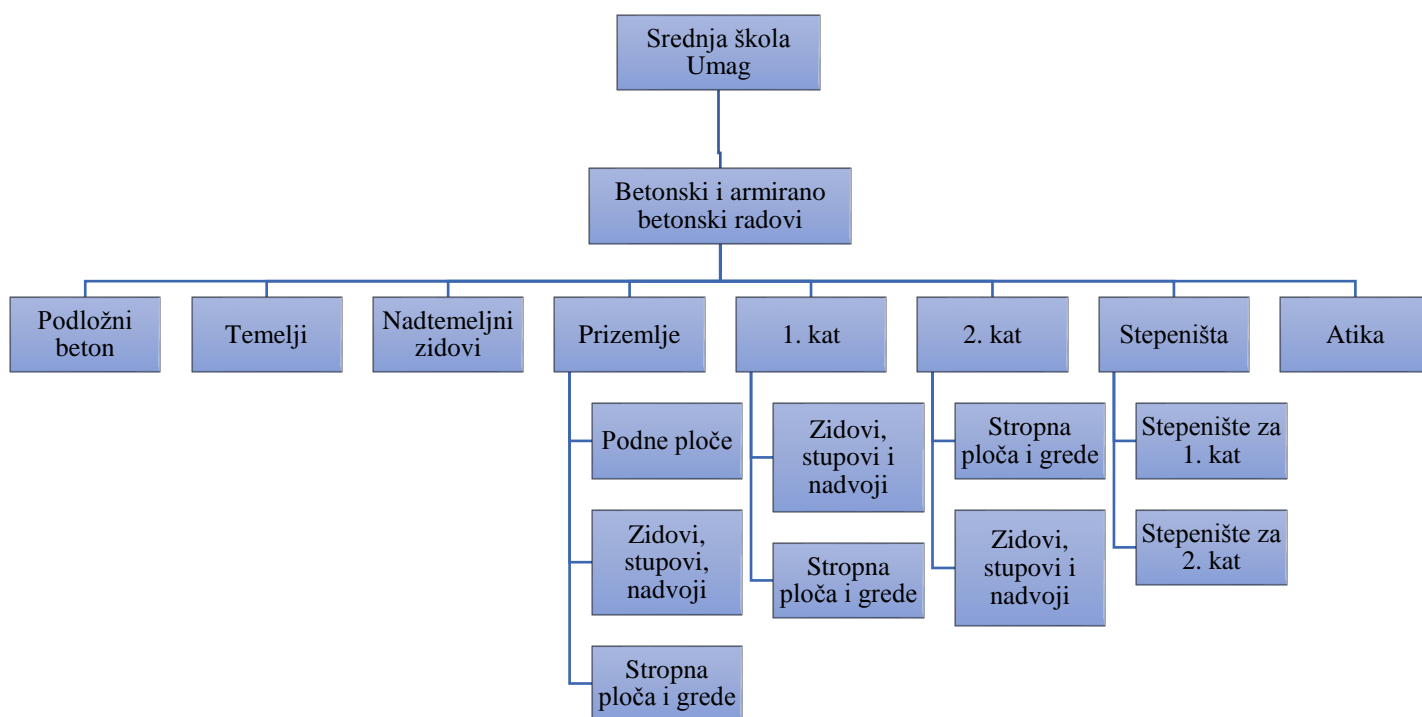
Srednja škola Umag

Betonski i armirano betonski radovi

Podložni beton

Temelji

Nadtemeljni zidovi

Prizemlje

Podne ploče

Zidovi, stupovi, nadvoji

Stropna ploča i grede

1. kat

Zidovi, stupovi i nadvoji

Stropna ploča i grede

2. kat

Stropna ploča i grede

Zidovi, stupovi i nadvoji

Stepeništa

Stepenište za 1. kat

Stepenište za 2. kat

Atika